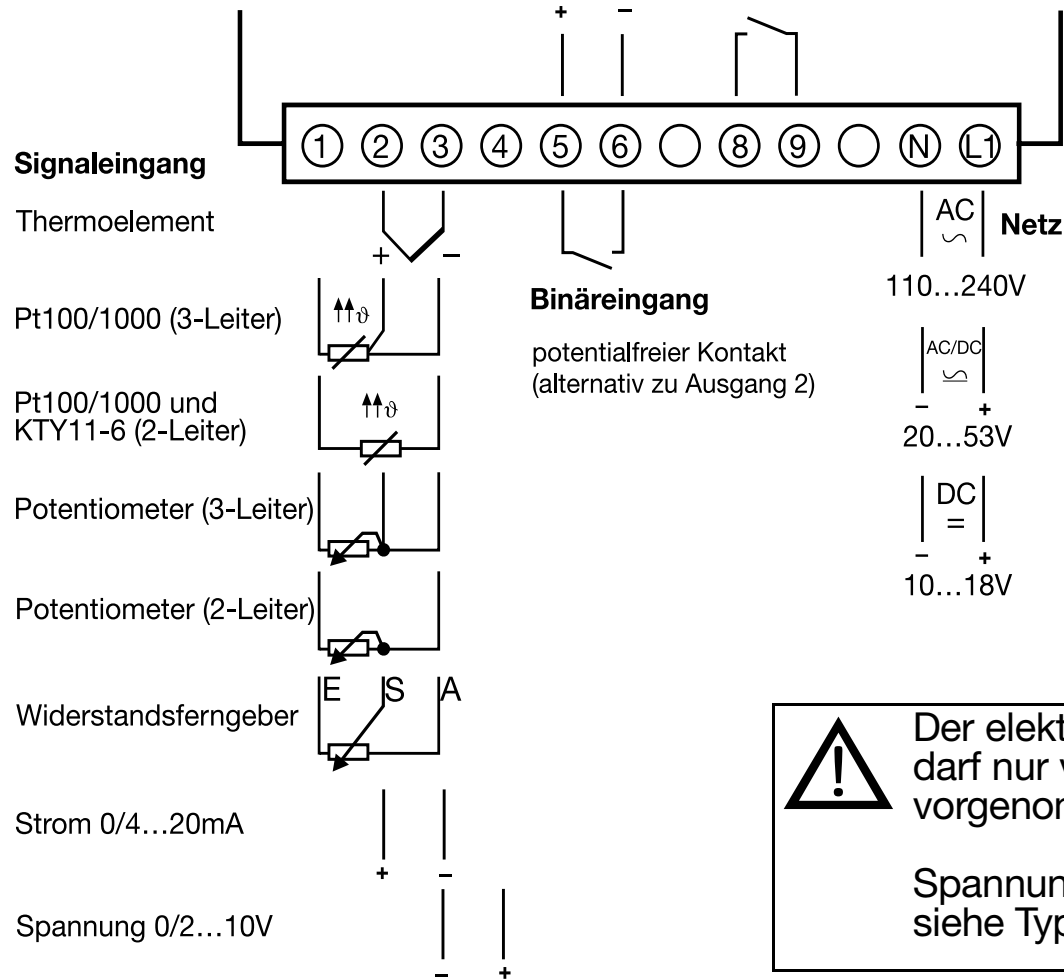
+ −

1 2 3 4 5 6 8 9 N L1

Signaleingang

Thermoelement

+ −

Pt100/1000 (3-Leiter)

$\vartheta$

Pt100/1000 und KTY11-6 (2-Leiter)

$\vartheta$

Potentiometer (3-Leiter)

Potentiometer (2-Leiter)

Widerstandsferngeber

E S A

Strom 0/4…20mA

+ −

Spannung 0/2…10V

− +

Binäreingang

potentialfreier Kontakt (alternativ zu Ausgang 2)

AC $\backsim$

Netz

110…240V

AC/DC

− +

20…53V

DC =

− +

10…18V

Der elekt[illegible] darf nur v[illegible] vorgenon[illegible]

Spannun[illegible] siehe Typ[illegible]